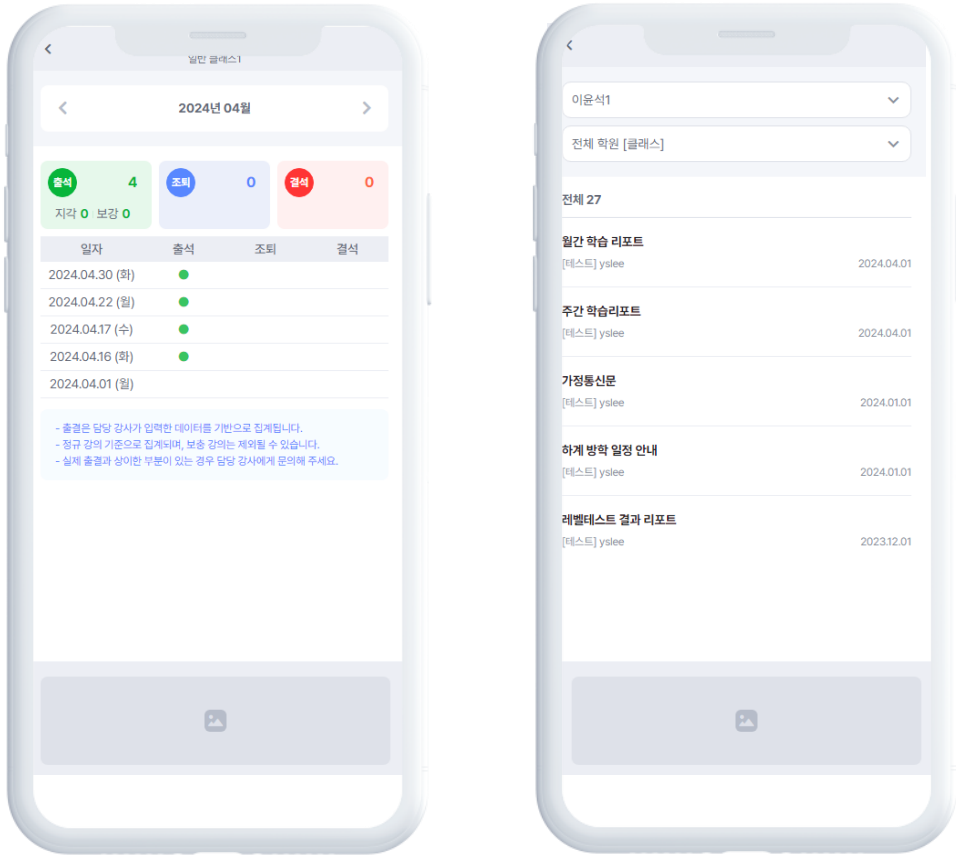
<

일반 클래스1

<

2024년 04월

>

출석 4

지각 0 보강 0

조퇴 0

결석 0

| 일자 | 출석 | 조퇴 | 결석 |
|---|---|---|---|
| 2024.04.30 (화) | ● | | |
| 2024.04.22 (월) | ● | | |
| 2024.04.17 (수) | ● | | |
| 2024.04.16 (화) | ● | | |
| 2024.04.01 (월) | | | |

- 출결은 담당 강사가 입력한 데이터를 기반으로 집계됩니다.
- 정규 강의 기준으로 집계되며, 보충 강의는 제외될 수 있습니다.
- 실제 출결과 상이한 부분이 있는 경우 담당 강사에게 문의해 주세요.

<

이윤석1

전체 학원 [클래스]

전체 27

월간 학습 리포트
[테스트] yslee 2024.04.01

주간 학습리포트
[테스트] yslee 2024.04.01

가정통신문
[테스트] yslee 2024.01.01

하계 방학 일정 안내
[테스트] yslee 2024.01.01

레벨테스트 결과 리포트
[테스트] yslee 2023.12.01